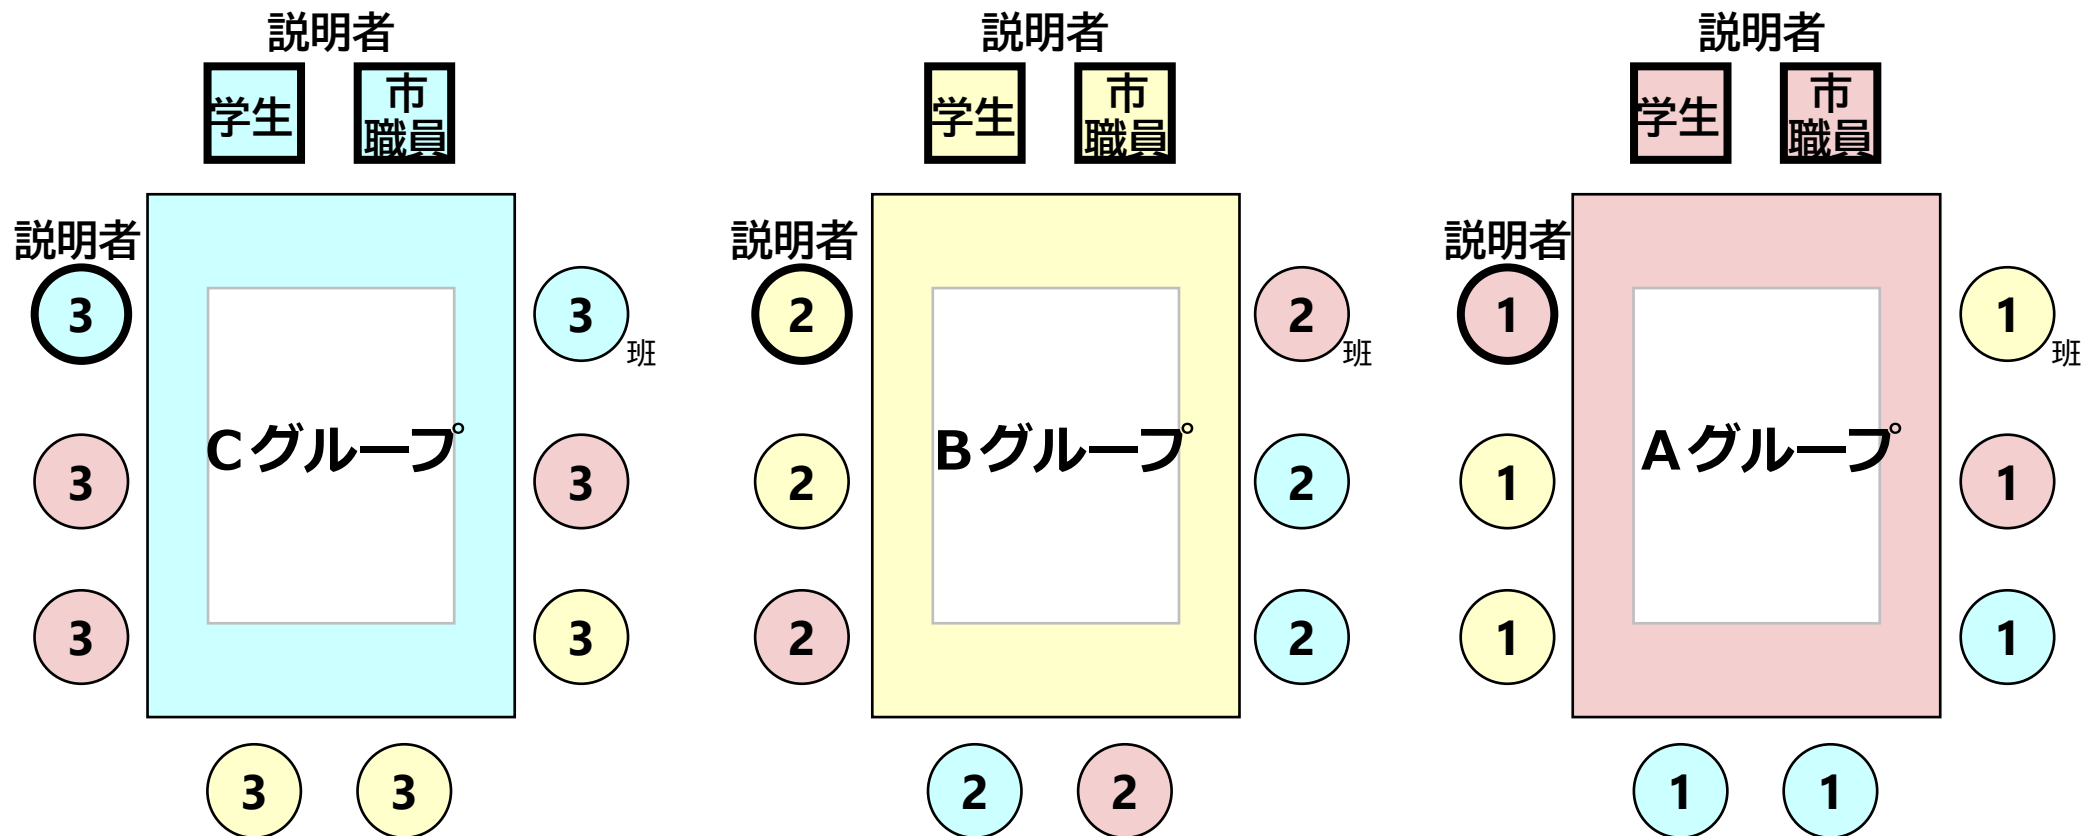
説明者

学生

市職員

説明者

3

3
班

Cグループ

3

3

3

3

3

3

説明者

学生

市職員

説明者

2

2
班

Bグループ

2

2

2

2

2

2

説明者

学生

市職員

説明者

1

1
班

Aグループ

1

1

1

1

1

1